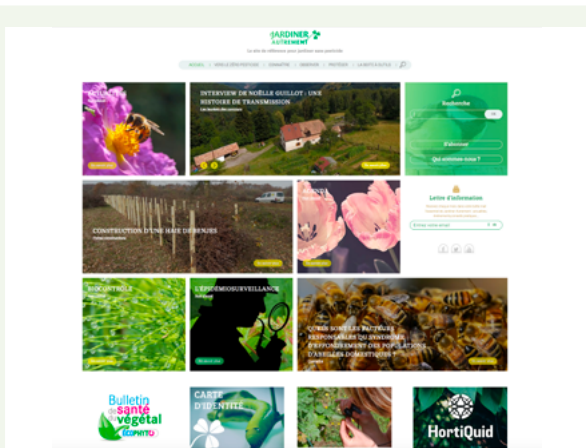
JARDINER AUTREMENT

Le site de référence pour jardiner sans pesticide

ACCUEIL

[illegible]

INTERVIEW DE NOËLLE GUILLOT : UNE HISTOIRE DE TRANSMISSION

Recherche

S'abonner

Qui sommes-nous ?

CONSTRUCTION D'UNE HAIE DE BENJES

Lettre d'information

BIOCONTRÔLE

L'ÉPIDÉMIOSURVEILLANCE

QUELS SONT LES FACTEURS RESPONSABLES DU SYNDROME D'EFFONDREMENT DES POPULATIONS D'ABEILLES DOMESTIQUES ?

Bulletin de santé du végétal

ÉCOPHYTO

CARTE D'IDENTITÉ

HortiQuid